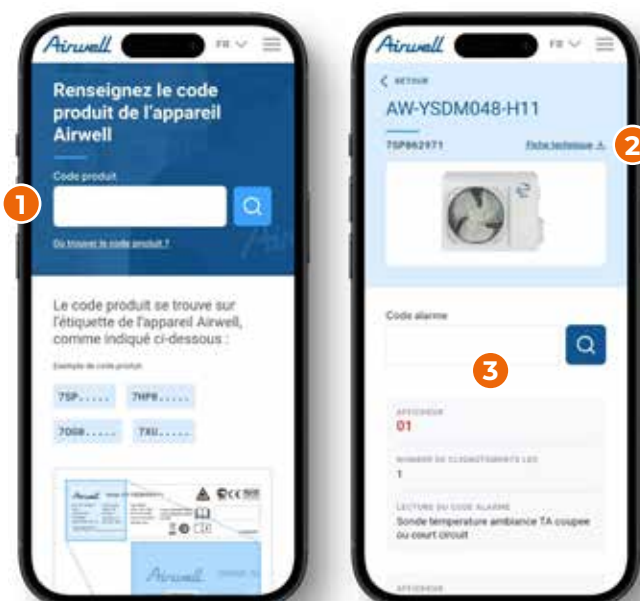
Airwell FR

Renseignez le code produit de l'appareil Airwell

Code produit

1

Où trouver le code produit ?

Le code produit se trouve sur l'étiquette de l'appareil Airwell, comme indiqué ci-dessous :

Exemple de code produit

7SP.....
7HP8.....
7DG8.....
7XU.....

Airwell

Airwell FR

< RETOUR

AW-YSDM048-H11

7SP862971

Fiche technique

2

Code alarme

3

AFFICHEUR
01

NOMBRE DE CLIGNOTEMENTS LED
1

LECTURE DU CODE ALARME
Sonde température ambiance TA coupee ou court circuit

AFFICHEUR